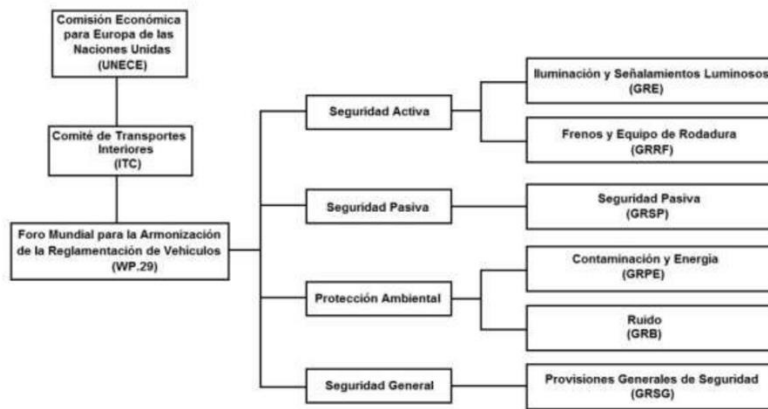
Comisión Económica para Europa de las Naciones Unidas (UNECE)

Comité de Transportes Interiores (ITC)

Foro Mundial para la Armonización de la Reglamentación de Vehículos (WP.29)

Seguridad Activa

Iluminación y Señalamientos Luminosos (GRE)

Frenos y Equipo de Rodadura (GRRF)

Seguridad Pasiva

Seguridad Pasiva (GRSP)

Protección Ambiental

Contaminación y Energía (GRPE)

Ruido (GRB)

Seguridad General

Provisiones Generales de Seguridad (GRSG)